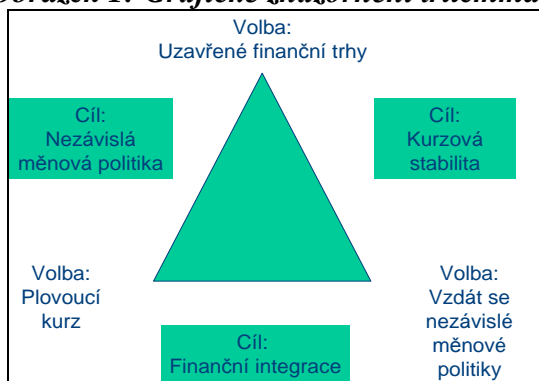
Obrázek 1: Grafické znázornění trilematu

Volba:
Uzavřené finanční trhy

Cíl:
Nezávislá měnová politika

Cíl:
Kurzová stabilita

Volba:
Plovoucí kurz

Volba:
Vzdát se nezávislé měnové politiky

Cíl:
Finanční integrace